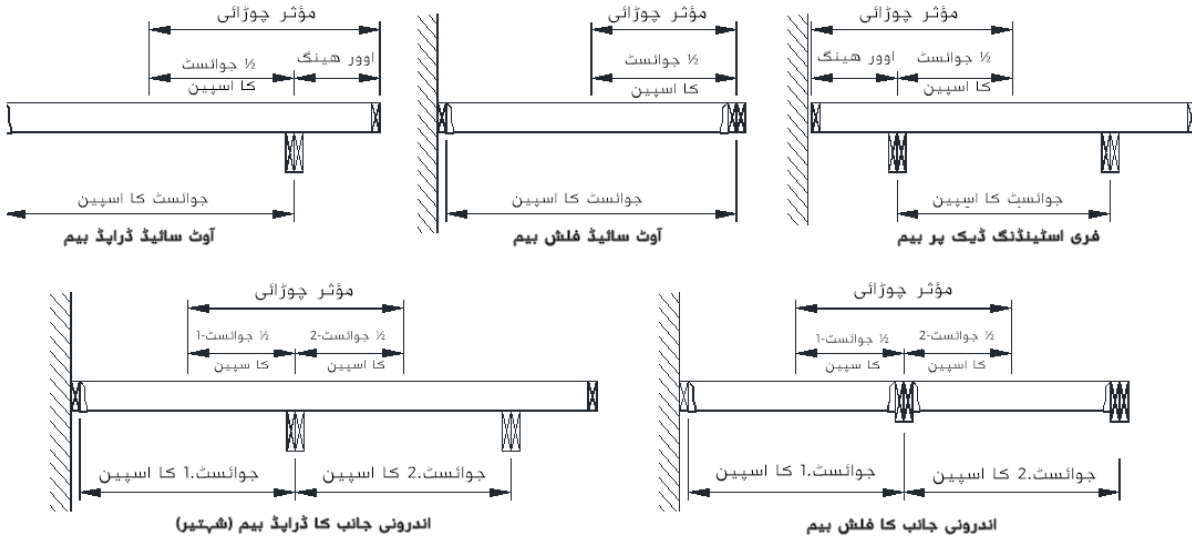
مؤثر چوڑائی
اوور هینگ
½ جوائنسٹ کا اسپین
جوائنسٹ کا اسپین
آوٹ سائیڈ ڈراپڈ بیم

مؤثر چوڑائی
½ جوائنسٹ کا اسپین
جوائنسٹ کا اسپین
آوٹ سائیڈ فلش بیم

مؤثر چوڑائی
½ جوائنسٹ کا اسپین
اوور هینگ
جوائنسٹ کا اسپین
فری اسٹینڈنگ ڈیک پر بیم

مؤثر چوڑائی
½ جوائنسٹ-2 کا اسپین
½ جوائنسٹ-1 کا سپین
جوائنسٹ.1 کا اسپین
جوائنسٹ.2 کا اسپین
اندرونی جانب کا ڈراپڈ بیم (شہتیر)

مؤثر چوڑائی
½ جوائنسٹ-2 کا اسپین
½ جوائنسٹ-1 کا سپین
جوائنسٹ.1 کا اسپین
جوائنسٹ.2 کا اسپین
اندرونی جانب کا فلش بیم